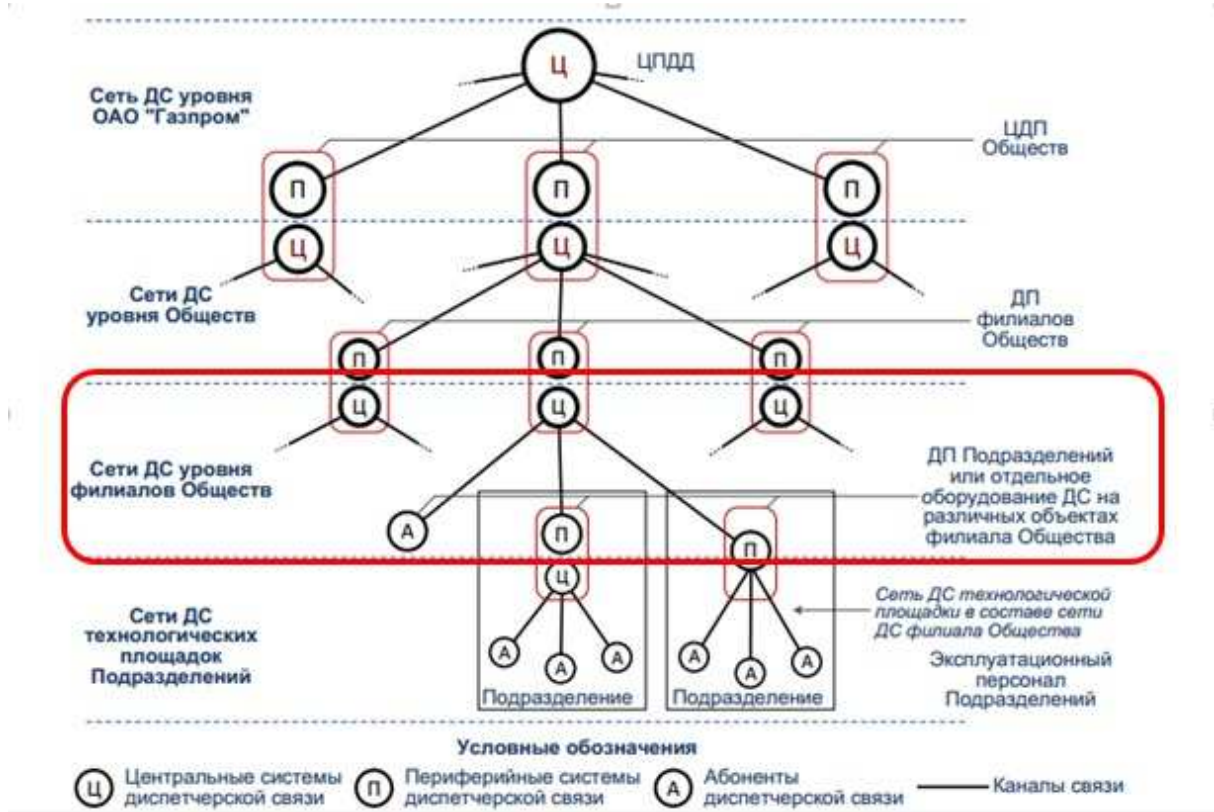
Ц

ЦПДД

Сеть ДС уровня ОАО "Газпром"

ЦДП Обществ

П П П

Ц Ц Ц

Сети ДС уровня Обществ

ДП филиалов Обществ

П П П

Ц Ц Ц

Сети ДС уровня филиалов Обществ

ДП Подразделений или отдельное оборудование ДС на различных объектах филиала Общества

А

П

П

Ц

Сети ДС технологических площадок Подразделений

Сеть ДС технологической площадки в составе сети ДС филиала Общества

А А А

А А А

Эксплуатационный персонал Подразделений

Подразделение

Подразделение

Условные обозначения

Ц Центральные системы диспетчерской связи

П Периферийные системы диспетчерской связи

А Абоненты диспетчерской связи

Каналы связи